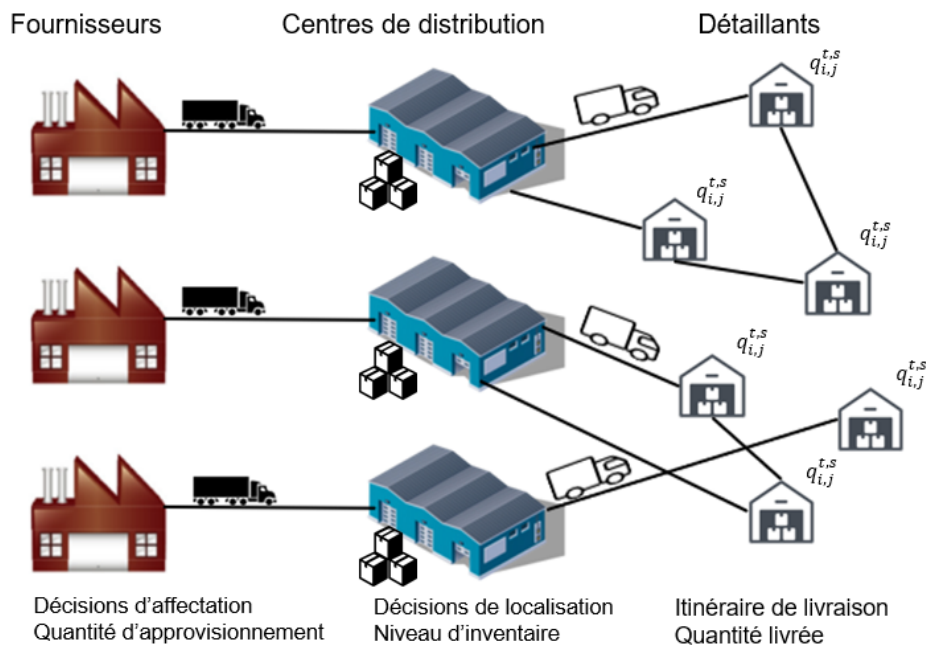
Fournisseurs

Centres de distribution

Détaillants

$q_{i,j}^{t,s}$

$q_{i,j}^{t,s}$

$q_{i,j}^{t,s}$

$q_{i,j}^{t,s}$

$q_{i,j}^{t,s}$

$q_{i,j}^{t,s}$

Décisions d'affectation
Quantité d'approvisionnement

Décisions de localisation
Niveau d'inventaire

Itinéraire de livraison
Quantité livrée